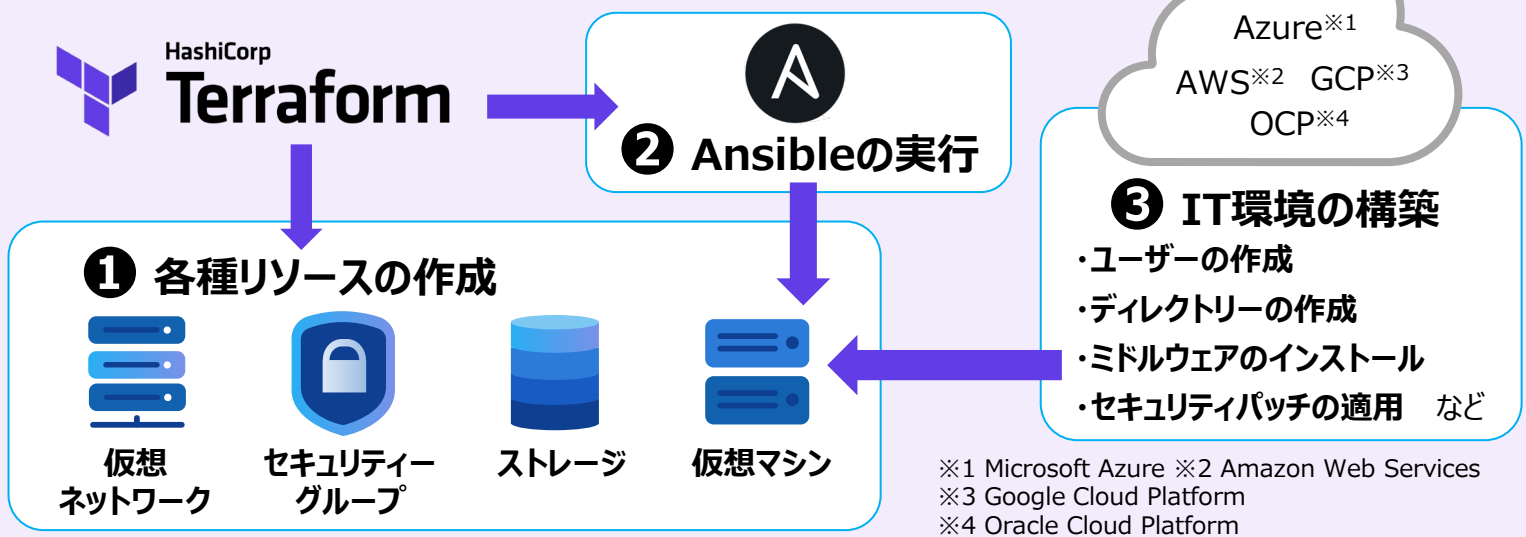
HashiCorp
Terraform

❷ Ansibleの実行

Azure※1
AWS※2 GCP※3
OCP※4

❸ IT環境の構築
・ユーザーの作成
・ディレクトリーの作成
・ミドルウェアのインストール
・セキュリティパッチの適用 など

❶ 各種リソースの作成

仮想
ネットワーク

セキュリティー
グループ

ストレージ

仮想マシン

※1 Microsoft Azure ※2 Amazon Web Services
※3 Google Cloud Platform
※4 Oracle Cloud Platform